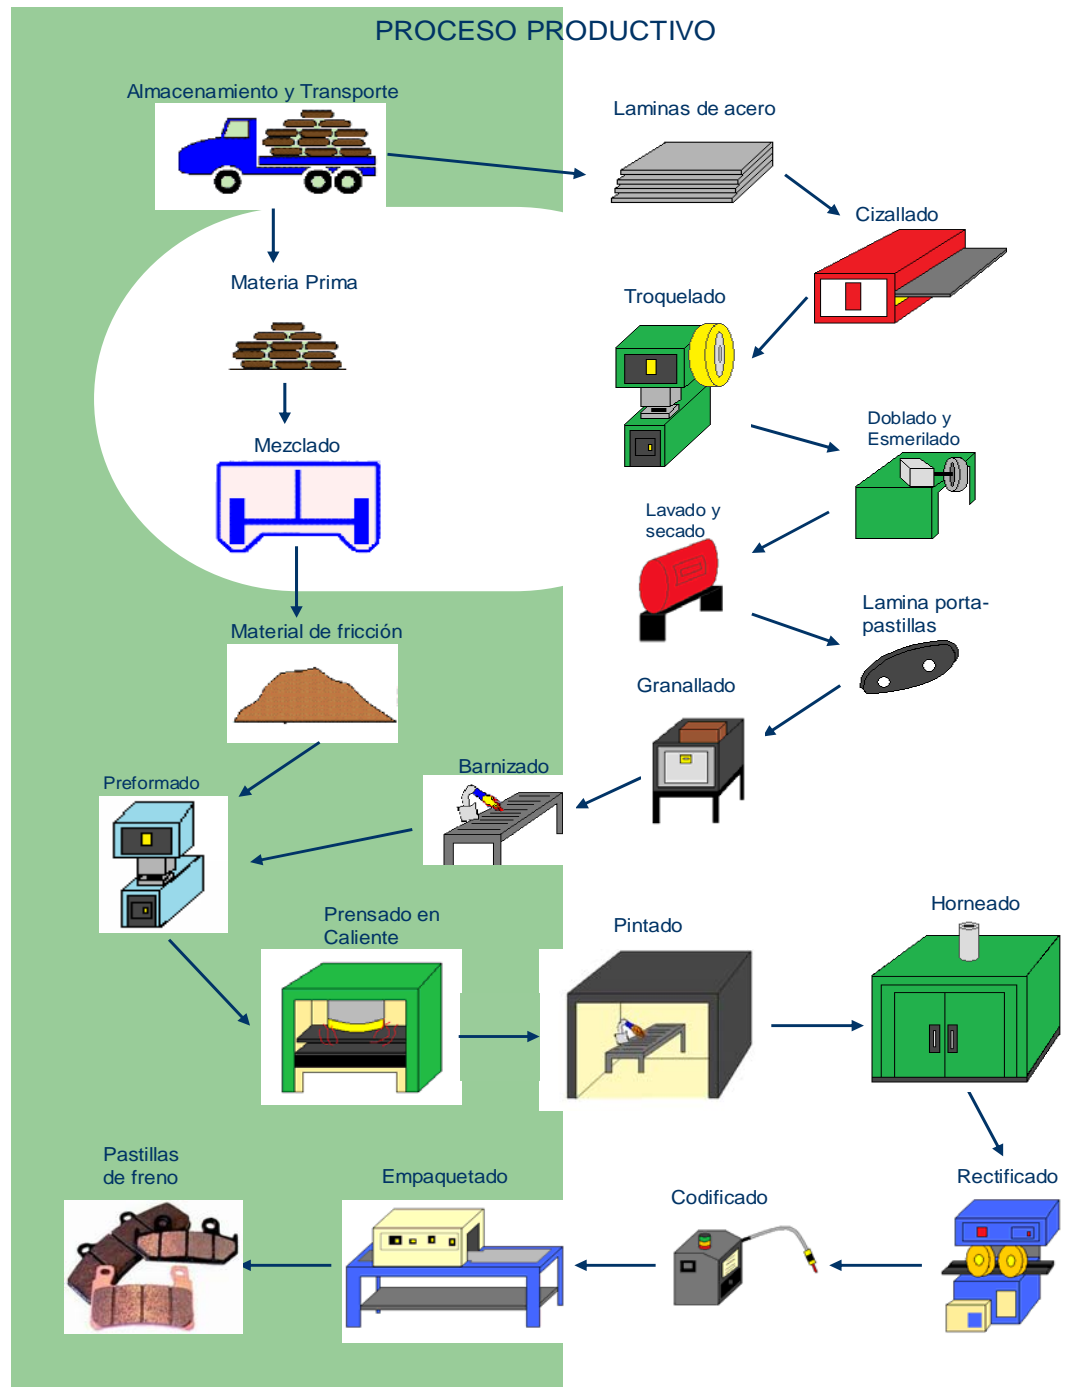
PROCESO PRODUCTIVO

Almacenamiento y Transporte

Laminas de acero

Cizallado

Materia Prima

Troquelado

Mezclado

Doblado y Esmerilado

Lavado y secado

Material de fricción

Lamina porta-pastillas

Granallado

Preformado

Barnizado

Prensado en Caliente

Pintado

Horneado

Pastillas de freno

Empaquetado

Codificado

Rectificado